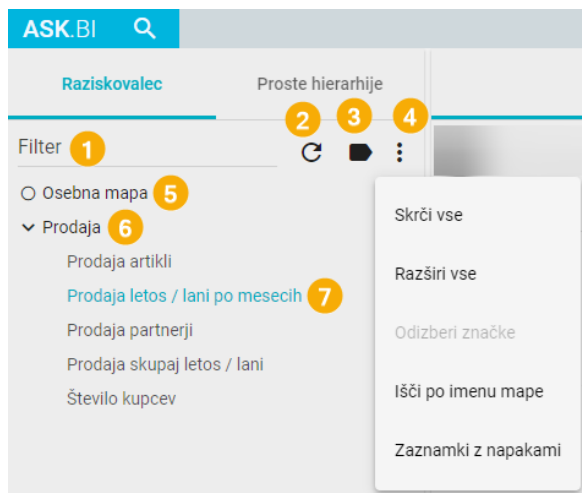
ASK.BI

Raziskovalec

Proste hierarhije

Filter 1

2 3 4

Osebna mapa 5

Prodaja 6

Prodaja artikli

Prodaja letos / lani po mesecih 7

Prodaja partnerji

Prodaja skupaj letos / lani

Število kupcev

Skrči vse

Razširi vse

Odizberi značke

Išči po imenu mape

Zaznamki z napakami